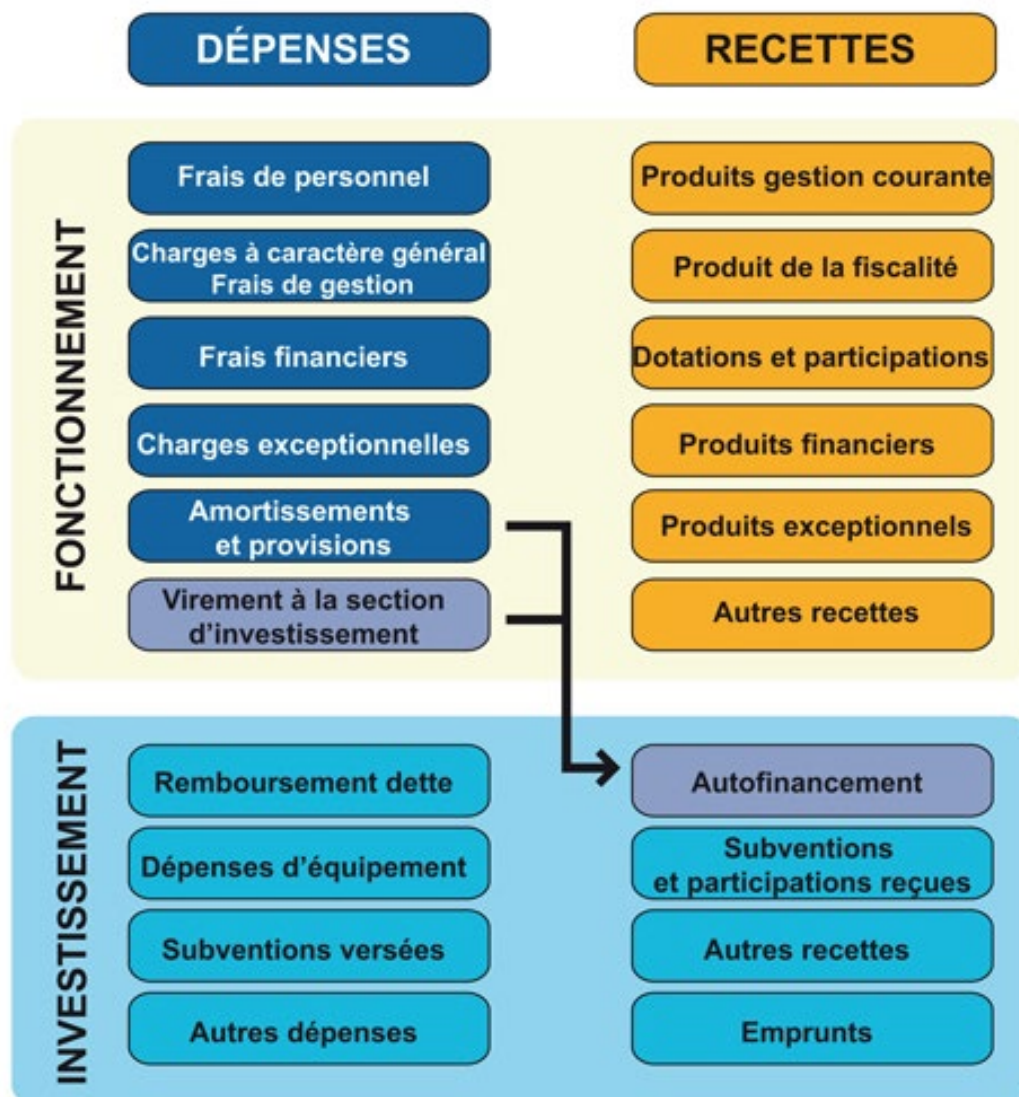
DÉPENSES

RECETTES

FONCTIONNEMENT

Frais de personnel

Charges à caractère général
Frais de gestion

Frais financiers

Charges exceptionnelles

Amortissements
et provisions

Virement à la section
d'investissement

Produits gestion courante

Produit de la fiscalité

Dotations et participations

Produits financiers

Produits exceptionnels

Autres recettes

INVESTISSEMENT

Remboursement dette

Dépenses d'équipement

Subventions versées

Autres dépenses

Autofinancement

Subventions
et participations reçues

Autres recettes

Emprunts